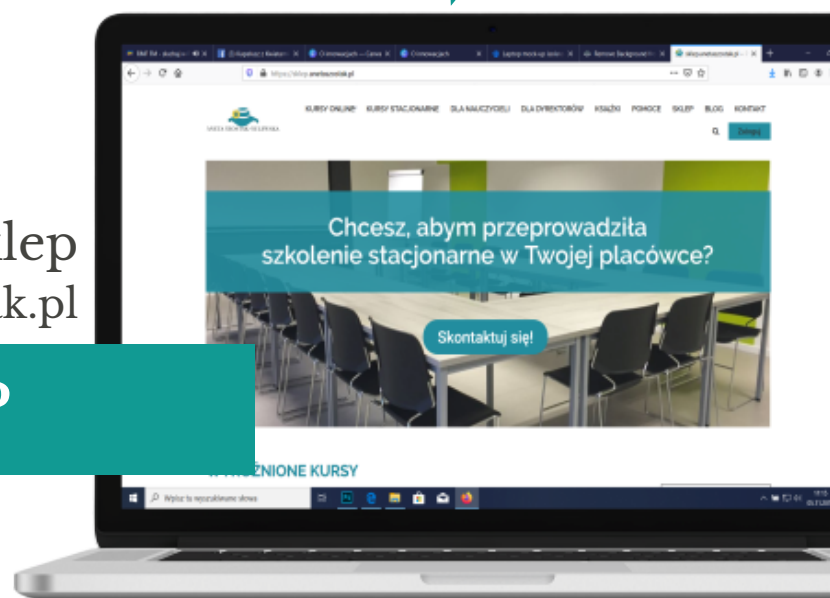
lep
k.pl

KURSY ONLINE KURSY STACJONARNE DLA NAUCZYCIELI DLA DYREKTORÓW KSIĄŻKI POMOCE SKLEP BLOG KONTAKT

Zaloguj

Chcesz, abym przeprowadziła szkolenie stacjonarne w Twojej placówce?

Skontaktuj się!

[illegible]NIONE KURSY

Wpisz tu wyszukiwane słowo